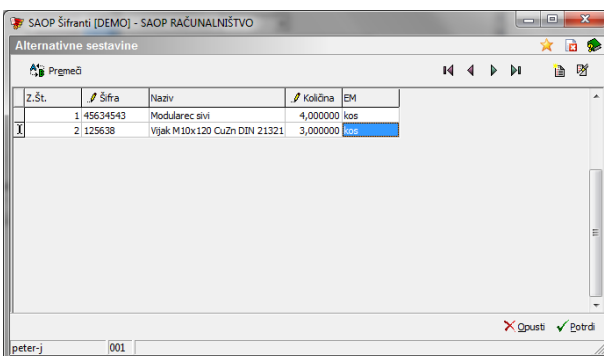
SAOP Šifranti [DEMO] - SAOP RAČUNALNIŠTVO

Alternativne sestavine

Premeči

| Z.Št. | Šifra | Naziv | Količina | EM |
|---|---|---|---|---|
| 1 | 45634543 | Modularec sivi | 4,000000 | kos |
| 2 | 125638 | Vijak M10x120 CuZn DIN 21321 | 3,000000 | kos |

Opusti Potrdi

peter-j 001